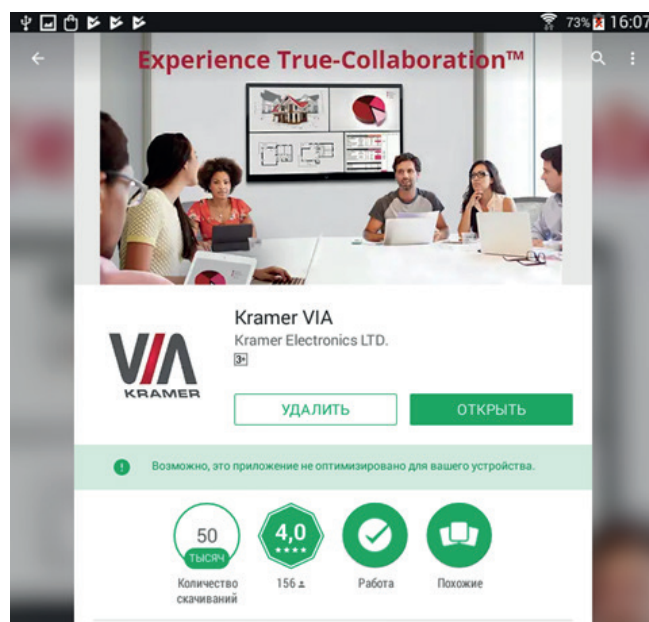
73% 16:07

Experience True-Collaboration™

VIA
KRAMER

Kramer VIA
Kramer Electronics LTD.
3+

УДАЛИТЬ
ОТКРЫТЬ

Возможно, это приложение не оптимизировано для вашего устройства.

50 ТЫСЯЧ
Количество скачиваний

4,0
156

Работа

Похожие